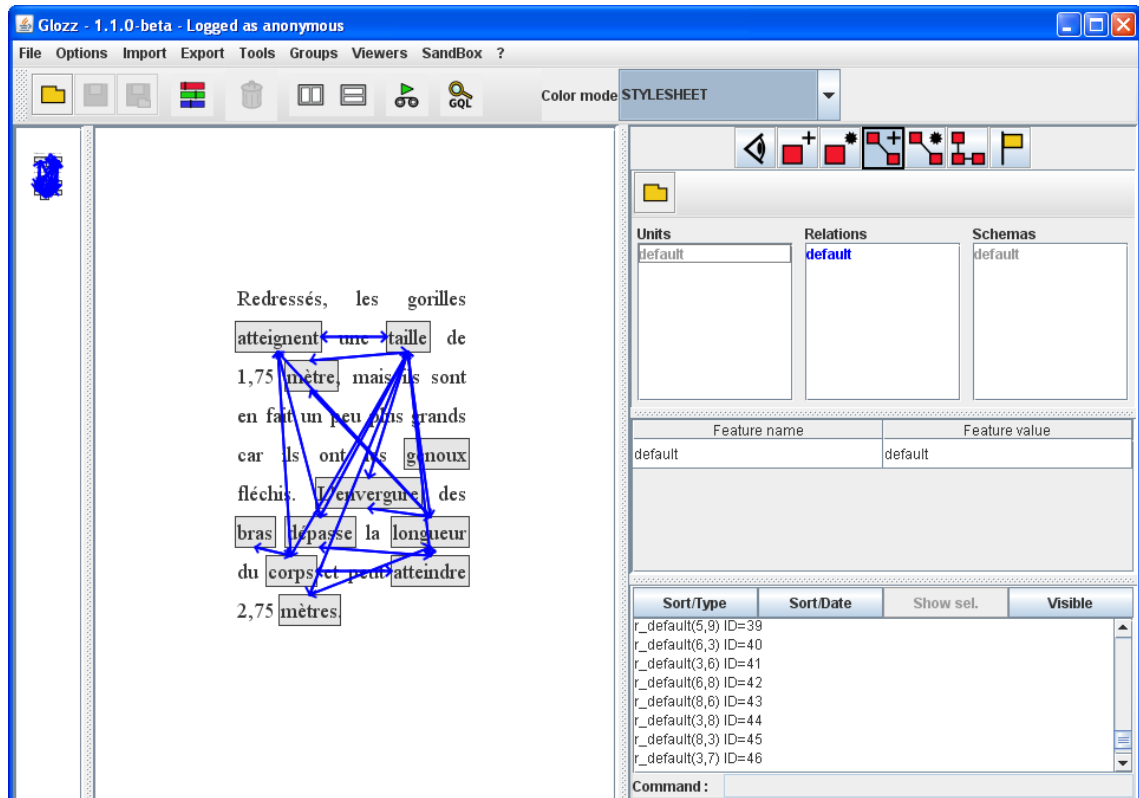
Glozz - 1.1.0-beta - Logged as anonymous

File Options Import Export Tools Groups Viewers SandBox ?

GQL

Color mode STYLESHEET

Redressés, les gorilles atteignent une taille de 1,75 mètre, mais ils sont en fait un peu plus grands car ils ont les genoux fléchis. L'envergure des bras dépasse la longueur du corps et peut atteindre 2,75 mètres.

Units
default

Relations
default

Schemas
default

| Feature name | Feature value |
|---|---|
| default | default |

Sort/Type Sort/Date Show sel. Visible

r_default(5,9) ID=39
r_default(6,3) ID=40
r_default(3,6) ID=41
r_default(6,8) ID=42
r_default(8,6) ID=43
r_default(3,8) ID=44
r_default(8,3) ID=45
r_default(3,7) ID=46

Command :